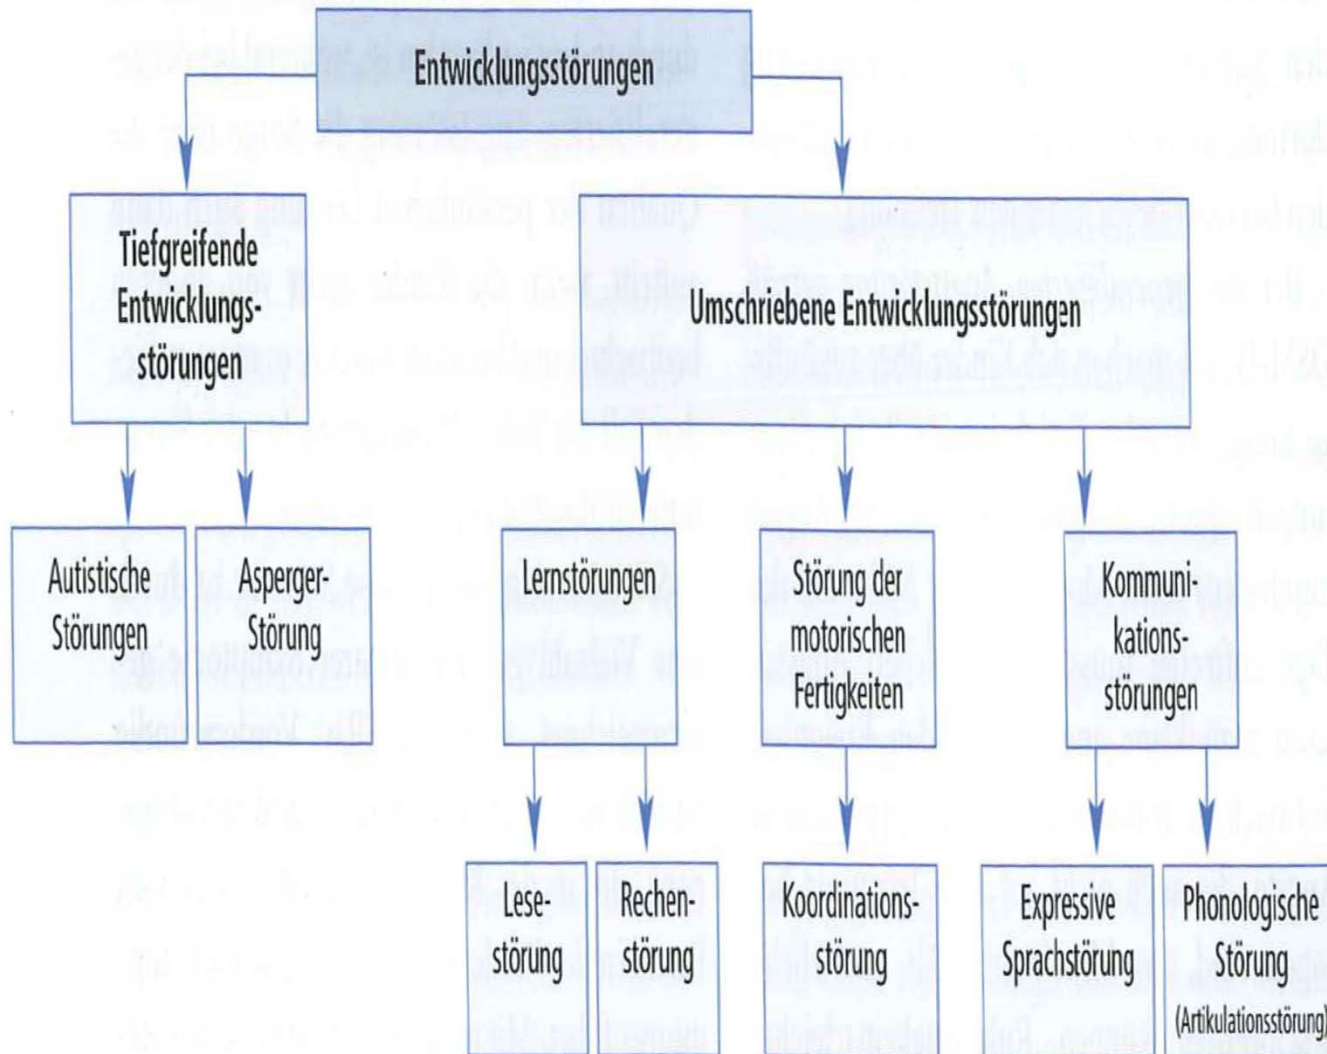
Entwicklungsstörungen

Tiefgreifende Entwicklungsstörungen

Umschriebene Entwicklungsstörungen

Autistische Störungen

Asperger-Störung

Lernstörungen

Störung der motorischen Fertigkeiten

Kommunikationsstörungen

Lesestörung

Rechenstörung

Koordinationsstörung

Expressive Sprachstörung

Phonologische Störung (Artikulationsstörung)